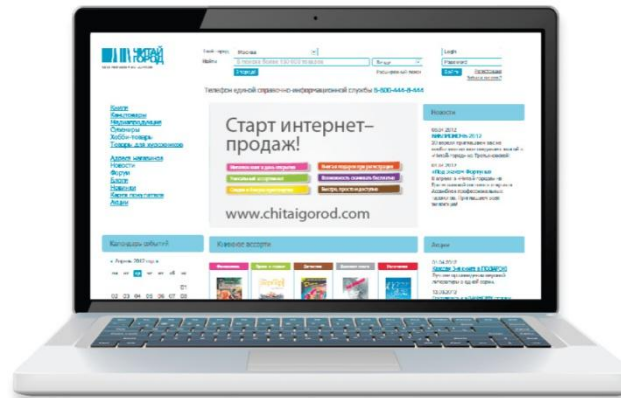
ЧИТАЙ ГОРОД

Москва

Найти

Телефон единой справочно-информационной службы 8-800-444-8-444

Книги
Канцтовары
Мультимедиа
Сувениры
Хобби-товары
Товары для школьников

Адреса магазинов
Новости
Форум
Блоги
Вакансии
Карта магазинов
Акции

Старт интернет–продаж!

www.chitaigorod.com

Новости

Календарь событий

Книжное ассорти

Акции